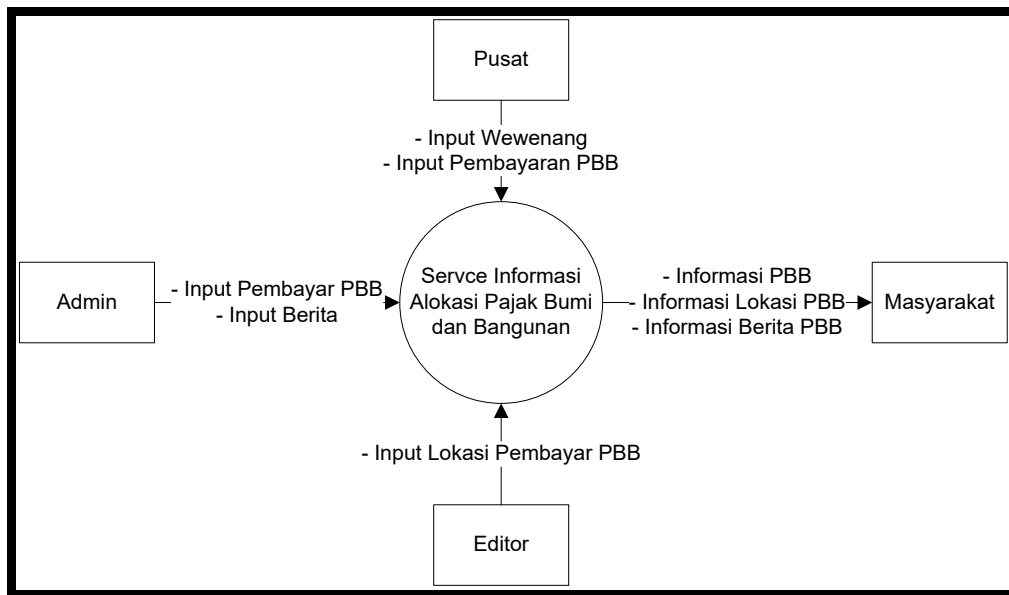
Pusat

- Input Wewenang
- Input Pembayaran PBB

Admin

- Input Pembayar PBB
- Input Berita

Servce Informasi Alokasi Pajak Bumi dan Bangunan

- Informasi PBB
- Informasi Lokasi PBB
- Informasi Berita PBB

Masyarakat

- Input Lokasi Pembayar PBB

Editor